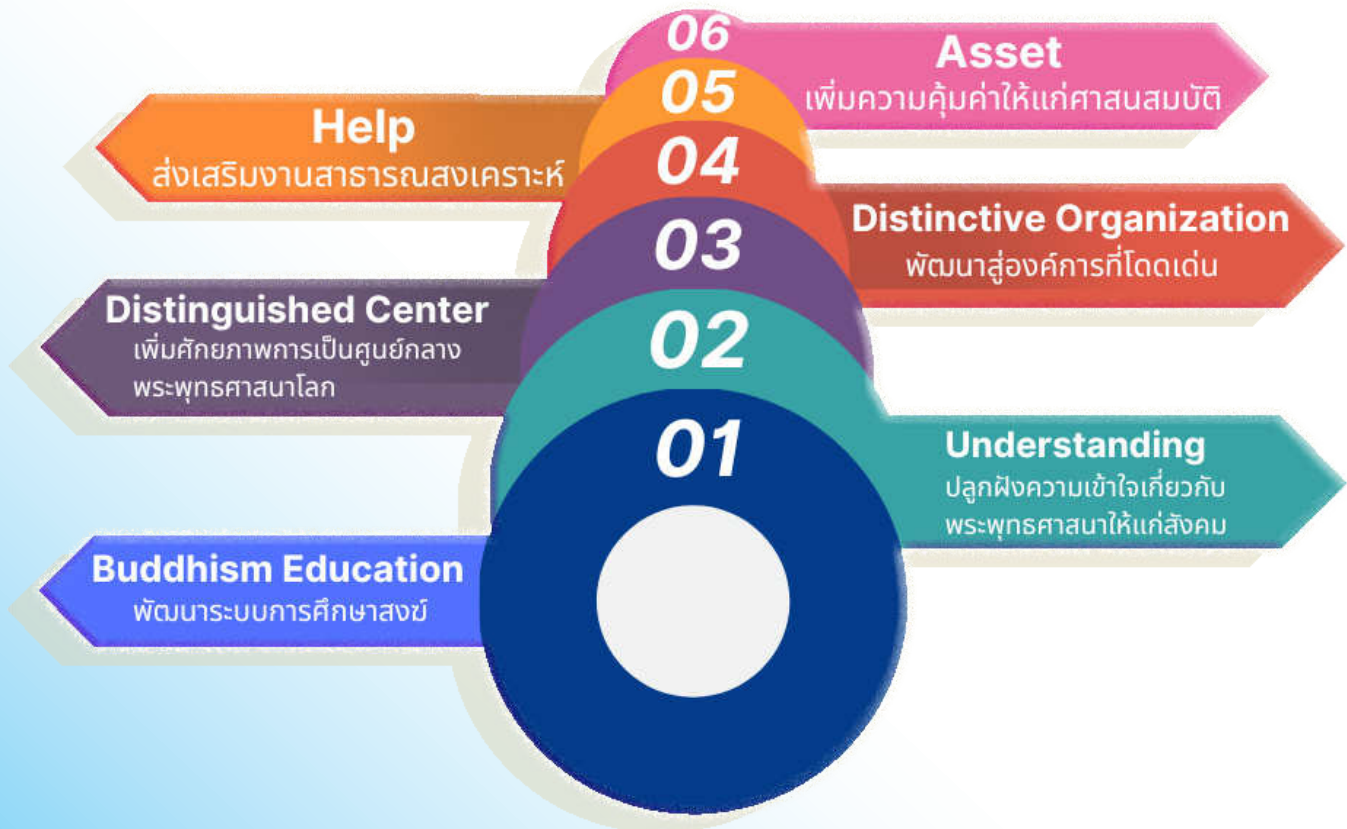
06

Asset
เพิ่มความคุ้มค่าให้แก่ศาสนสมบัติ

05

Help
ส่งเสริมงานสาธารณสงเคราะห์

04

Distinctive Organization
พัฒนาสู่องค์การที่โดดเด่น

03

Distinguished Center
เพิ่มศักยภาพการเป็นศูนย์กลางพระพุทธศาสนาโลก

02

01

Understanding
ปลูกฝังความเข้าใจเกี่ยวกับพระพุทธศาสนาให้แก่สังคม

Buddhism Education
พัฒนาระบบการศึกษาสงฆ์